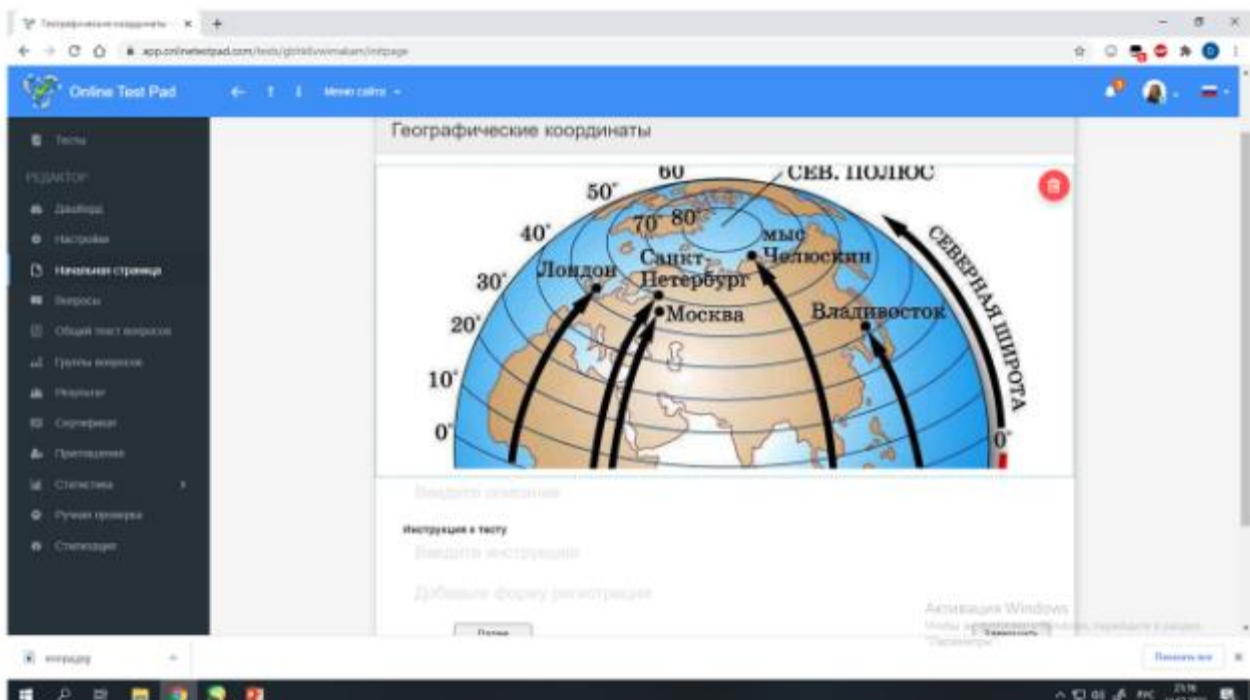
Географические координаты

app.onlinetestpad.com/tests/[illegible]/initpage

Online Test Pad

Меню сайта

Тесты

РЕДАКТОР

Дашборд

Настройки

Начальная страница

Вопросы

Общий текст вопросов

Группы вопросов

Результат

Сертификат

Приглашения

Статистика

Ручная проверка

Стилизация

Географические координаты

60
50°
40°
30°
20°
10°
0°
70°
80°
СЕВ. ПОЛЮС
мыс Челюскин
Лондон
Санкт-Петербург
Москва
Владивосток
СЕВЕРНАЯ ШИРОТА
0°

Введите описание

Инструкция к тесту

Введите инструкцию

Добавьте форму регистрации

Активация Windows
Чтобы активировать Windows, перейдите в раздел "Параметры".

Далее

Завершить

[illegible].jpg

Показать все